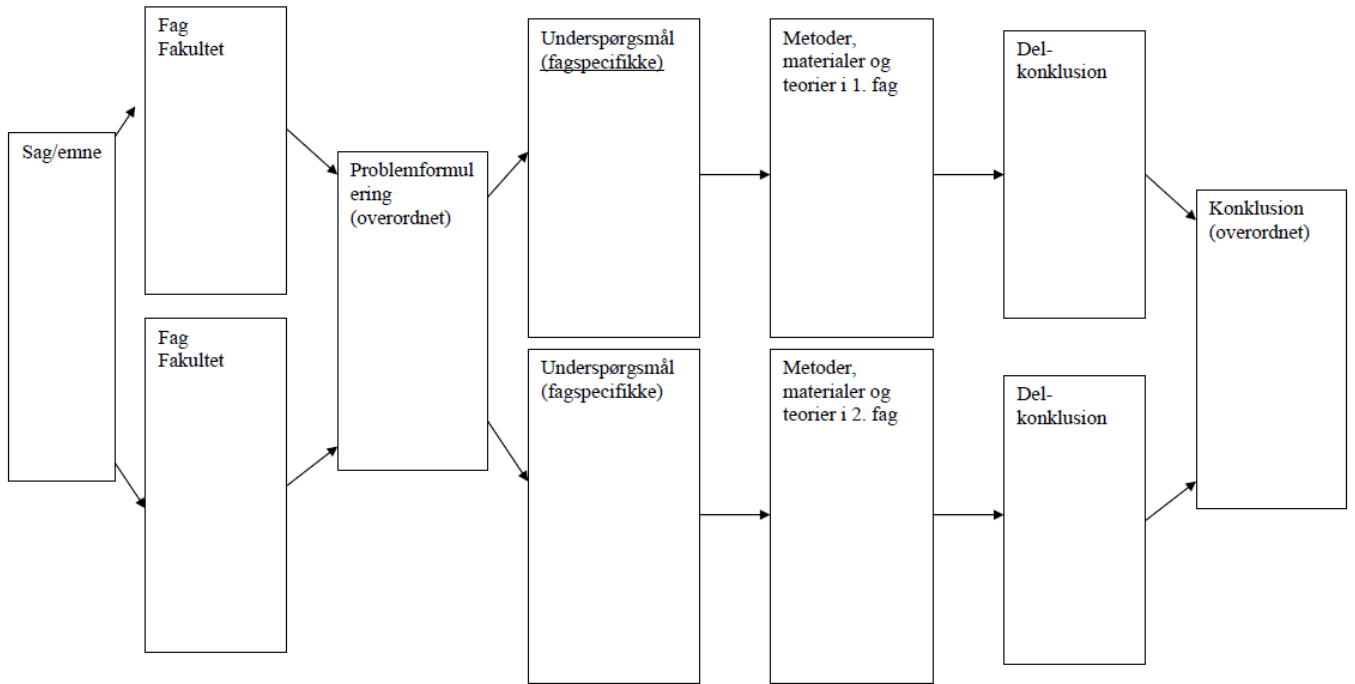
Sag/emne

Fag
Fakultet

Fag
Fakultet

Problemformulering
(overordnet)

Underspørgsmål
(fagspecifikke)

Underspørgsmål
(fagspecifikke)

Metoder, materialer og teorier i 1. fag

Metoder, materialer og teorier i 2. fag

Del-konklusion

Del-konklusion

Konklusion
(overordnet)